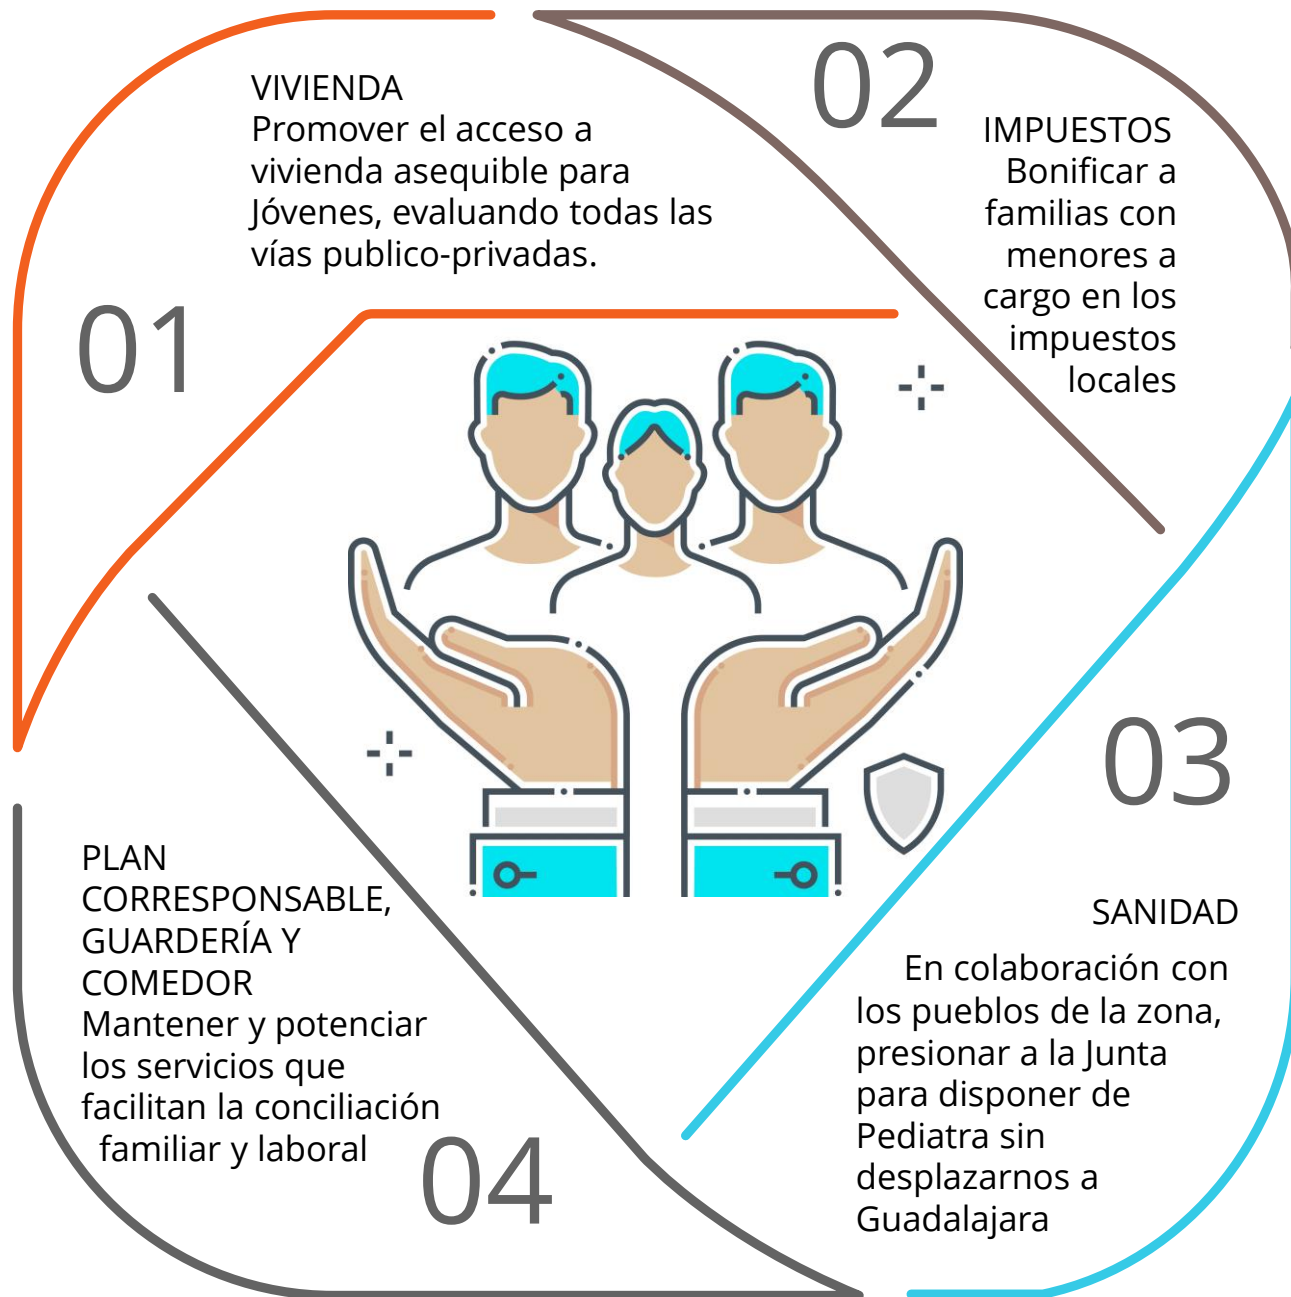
VIVIENDA
Promover el acceso a vivienda asequible para Jóvenes, evaluando todas las vías publico-privadas.

01

02

IMPUESTOS
Bonificar a familias con menores a cargo en los impuestos locales

03

SANIDAD
En colaboración con los pueblos de la zona, presionar a la Junta para disponer de Pediatra sin desplazarnos a Guadalajara

PLAN CORRESPONSABLE, GUARDERÍA Y COMEDOR
Mantener y potenciar los servicios que facilitan la conciliación familiar y laboral

04